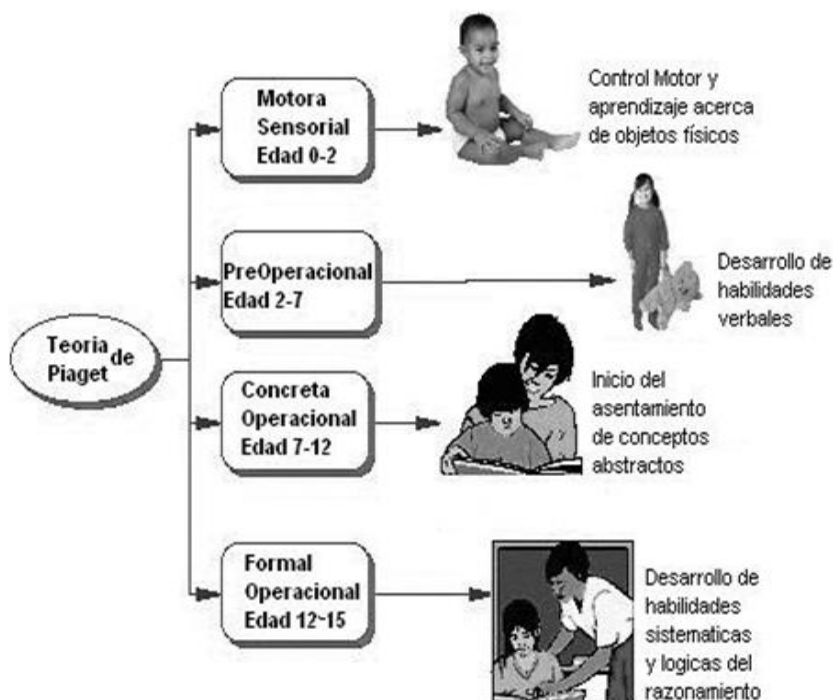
Teoria de Piaget

Motora Sensorial Edad 0-2

Control Motor y aprendizaje acerca de objetos físicos

PreOperacional Edad 2-7

Desarrollo de habilidades verbales

Concreta Operacional Edad 7-12

Inicio del asentamiento de conceptos abstractos

Formal Operacional Edad 12-15

Desarrollo de habilidades sistematicas y logicas del razonamiento